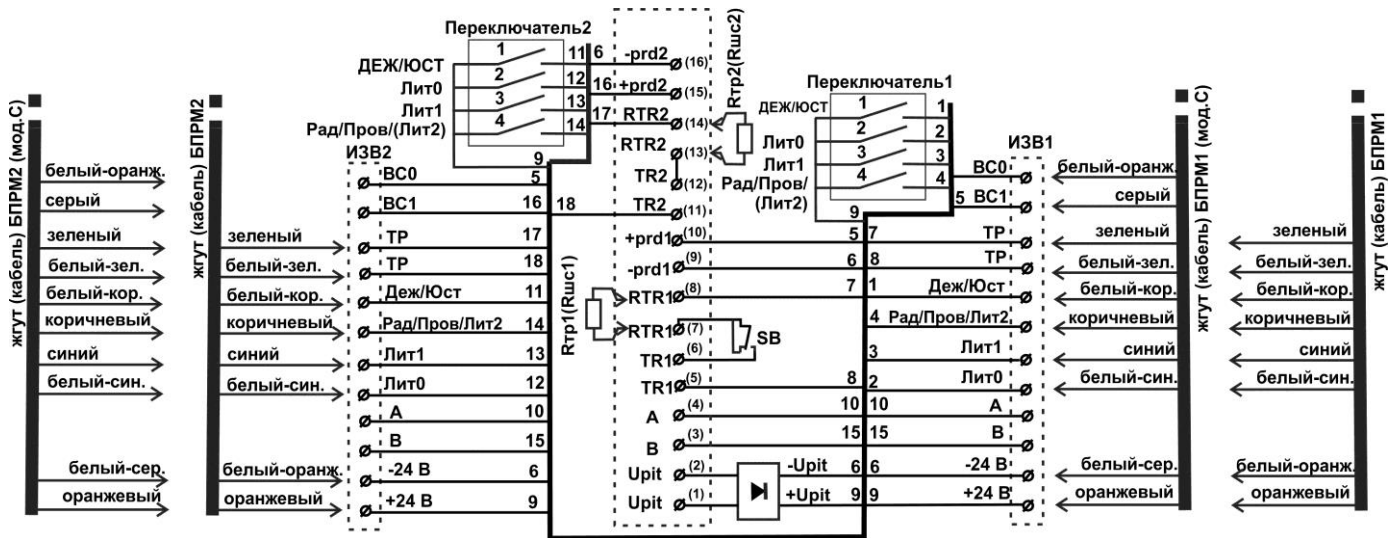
Переключатель2

1
2
3
4

ДЕЖ/ЮСТ
Лит0
Лит1
Рад/Пров/(Лит2)

11 6
12 16
13 17
14
9

-prd2 (16)
+prd2 (15)
RTR2 (14)
RTR2 (13)
TR2 (12)
TR2 (11)
+prd1 (10)
-prd1 (9)
RTR1 (8)
RTR1 (7)
TR1 (6)
TR1 (5)
A (4)
B (3)
Upit (2)
Upit (1)

Rтр2(Rшс2)
Rтр1(Rшс1)
SB

жгут (кабель) БПРМ2 (мод.С)
белый-оранж.
серый
зеленый
белый-зел.
белый-кор.
коричневый
синий
белый-син.
белый-сер.
оранжевый

жгут (кабель) БПРМ2
зеленый
белый-зел.
белый-кор.
коричневый
синий
белый-син.
белый-оранж.
оранжевый

ИЗВ2
BC0 5
BC1 16 18
TP 17
TP 18
Деж/Юст 11
Рад/Пров/Лит2 14
Лит1 13
Лит0 12
A 10
B 15
-24 В 6
+24 В 9

Переключатель1
ДЕЖ/ЮСТ
Лит0
Лит1
Рад/Пров/(Лит2)
1 1
2 2
3 3
4 4
9

-Upit 6 6
+Upit 9 9

ИЗВ1
BC0
5 BC1
5 7 TP
6 8 TP
7 1 Деж/Юст
4 Рад/Пров/Лит2
3 Лит1
8 2 Лит0
10 10 A
15 15 B
-24 В
+24 В

белый-оранж.
серый
зеленый
белый-зел.
белый-кор.
коричневый
синий
белый-син.
белый-сер.
оранжевый
жгут (кабель) БПРМ1 (мод.С)

зеленый
белый-зел.
белый-кор.
коричневый
синий
белый-син.
белый-оранж.
оранжевый
жгут (кабель) БПРМ1